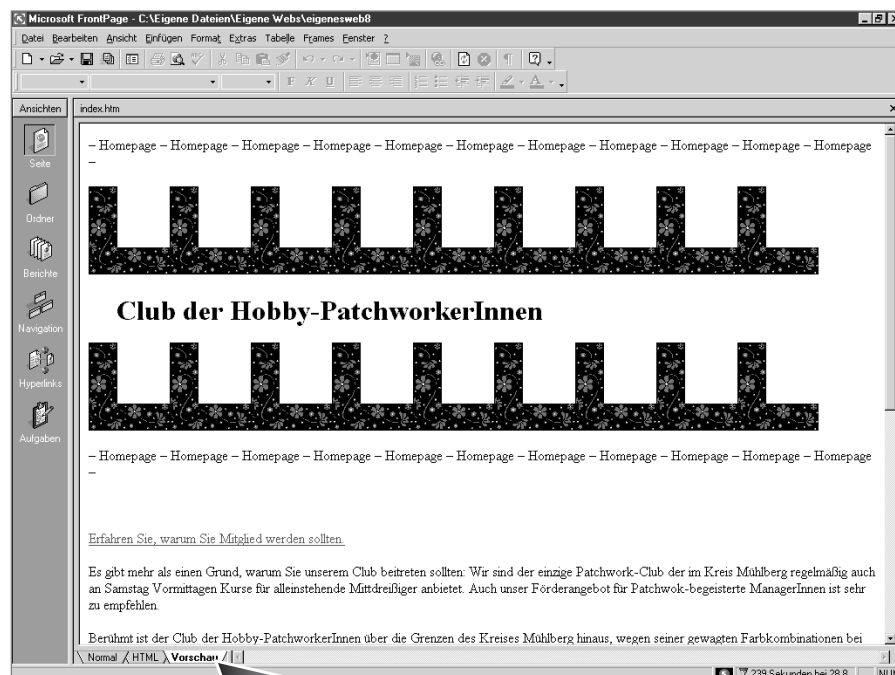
Microsoft FrontPage - C:\Eigene Dateien\Eigene Webs\eigenesweb8

Datei Bearbeiten Ansicht Einfügen Format Extras Tabelle Frames Fenster ?

Ansichten

index.htm

Seite

Ordner

Berichte

Navigation

Hyperlinks

Aufgaben

– Homepage – Homepage – Homepage – Homepage – Homepage – Homepage – Homepage – Homepage – Homepage – Homepage – Homepage –

Club der Hobby-PatchworkerInnen

– Homepage – Homepage – Homepage – Homepage – Homepage – Homepage – Homepage – Homepage – Homepage – Homepage – Homepage –

Erfahren Sie, warum Sie Mitglied werden sollten.

Es gibt mehr als einen Grund, warum Sie unserem Club beitreten sollten: Wir sind der einzige Patchwork-Club der im Kreis Mühlberg regelmäßig auch an Samstag Vormittagen Kurse für alleinstehende Mittdreißiger anbietet. Auch unser Förderangebot für Patchwok-begeisterte ManagerInnen ist sehr zu empfehlen.

Berühmt ist der Club der Hobby-PatchworkerInnen über die Grenzen des Kreises Mühlberg hinaus, wegen seiner gewagten Farbkombinationen bei

Normal HTML Vorschau

239 Sekunden bei 28,8 NU